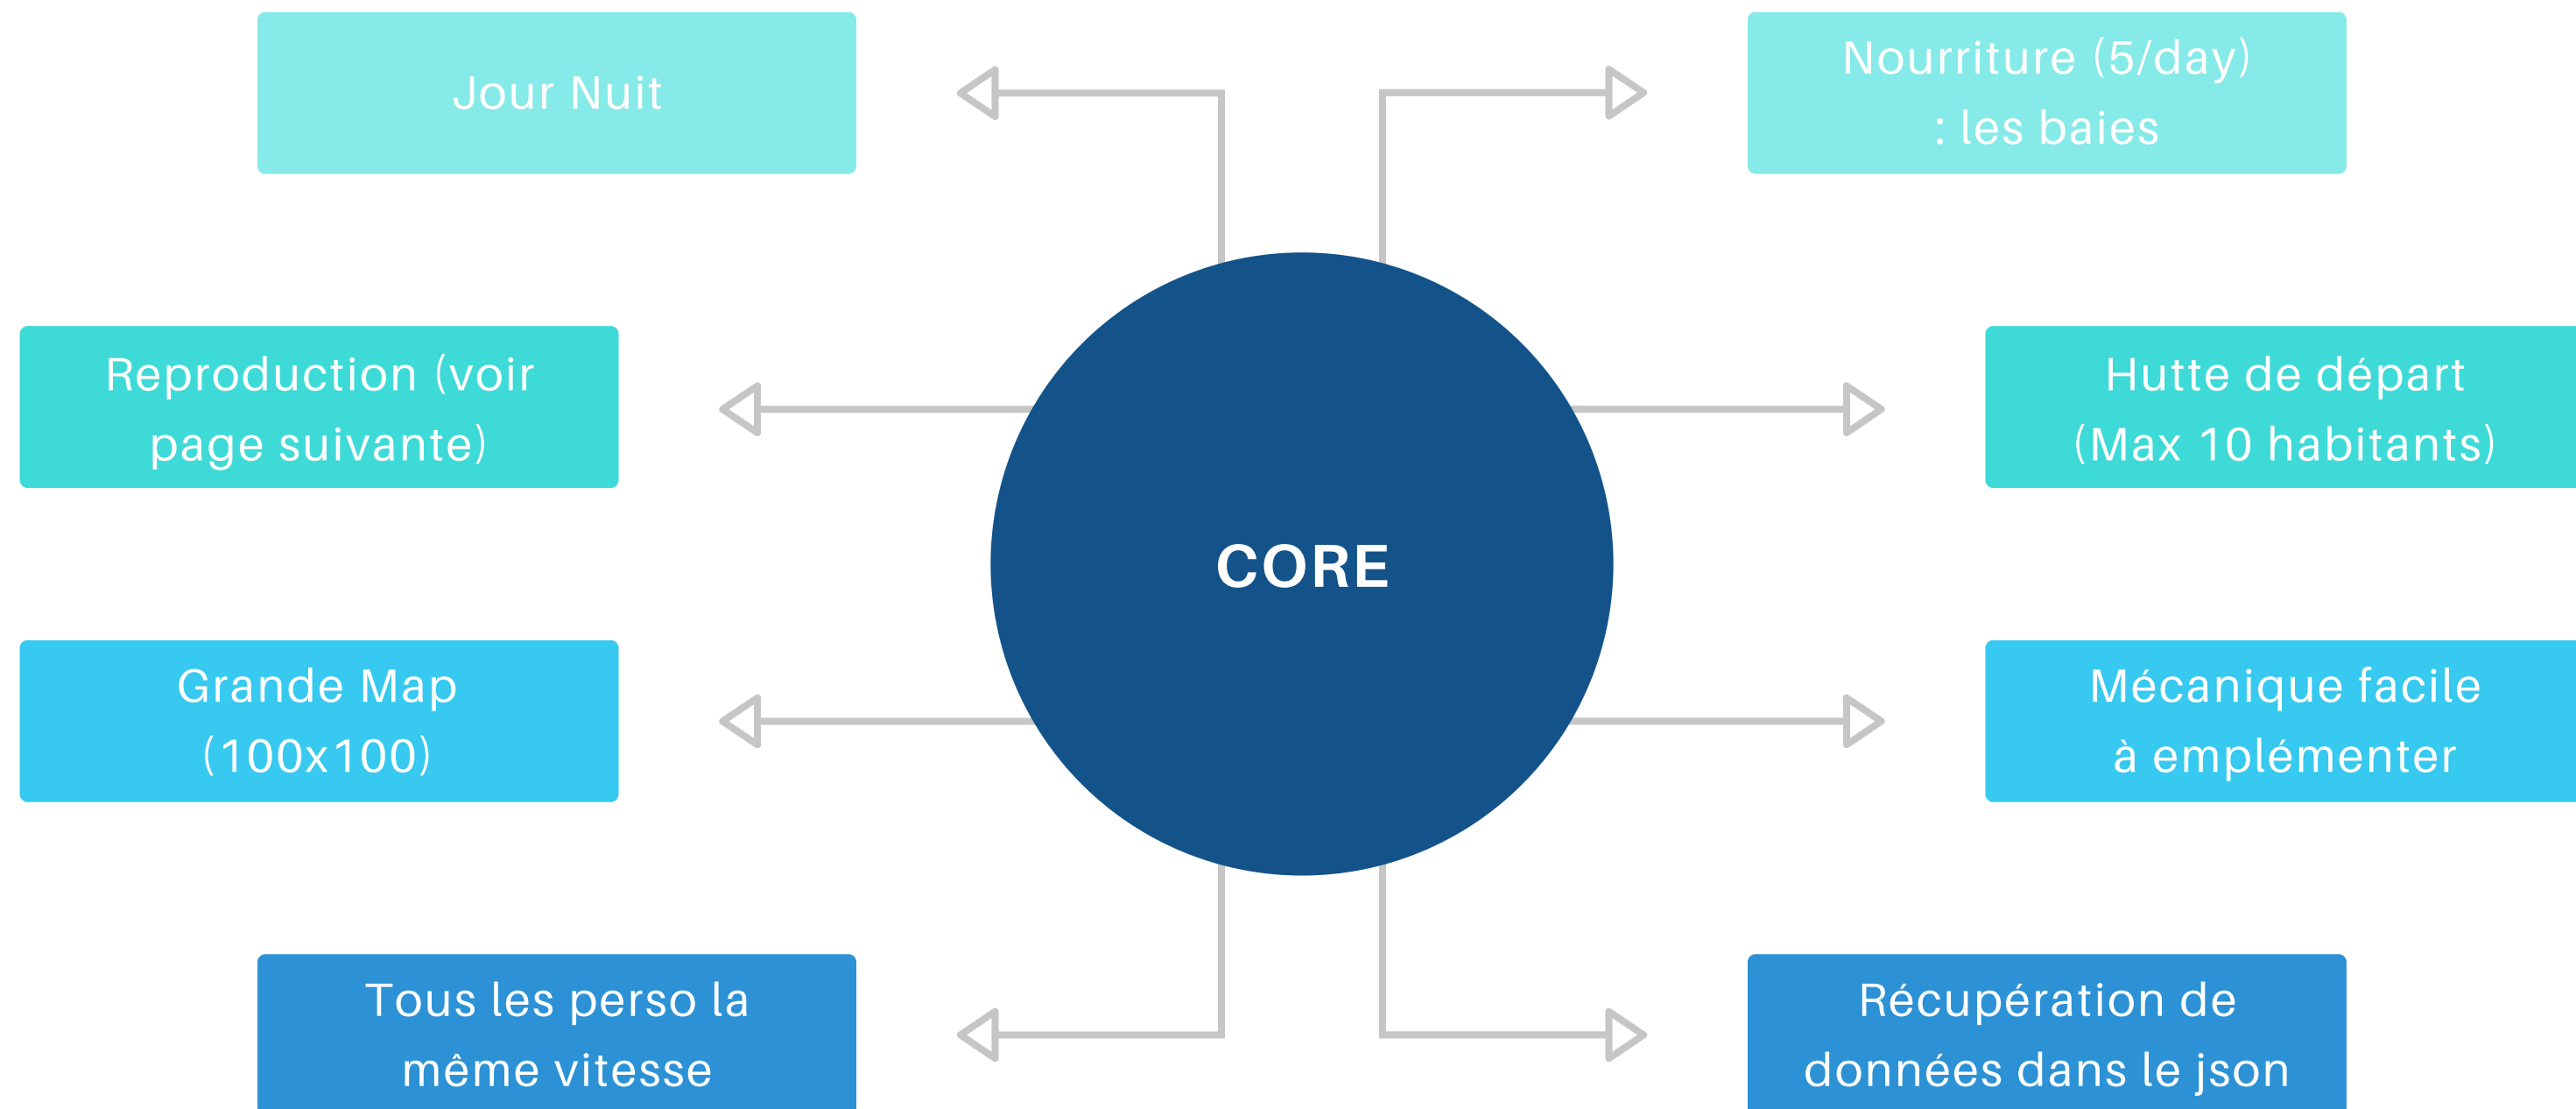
Jour Nuit

Nourriture (5/day) : les baies

Reproduction (voir page suivante)

CORE

Hutte de départ (Max 10 habitants)

Grande Map (100x100)

Mécanique facile à emplémenter

Tous les perso la même vitesse

Récupération de données dans le json